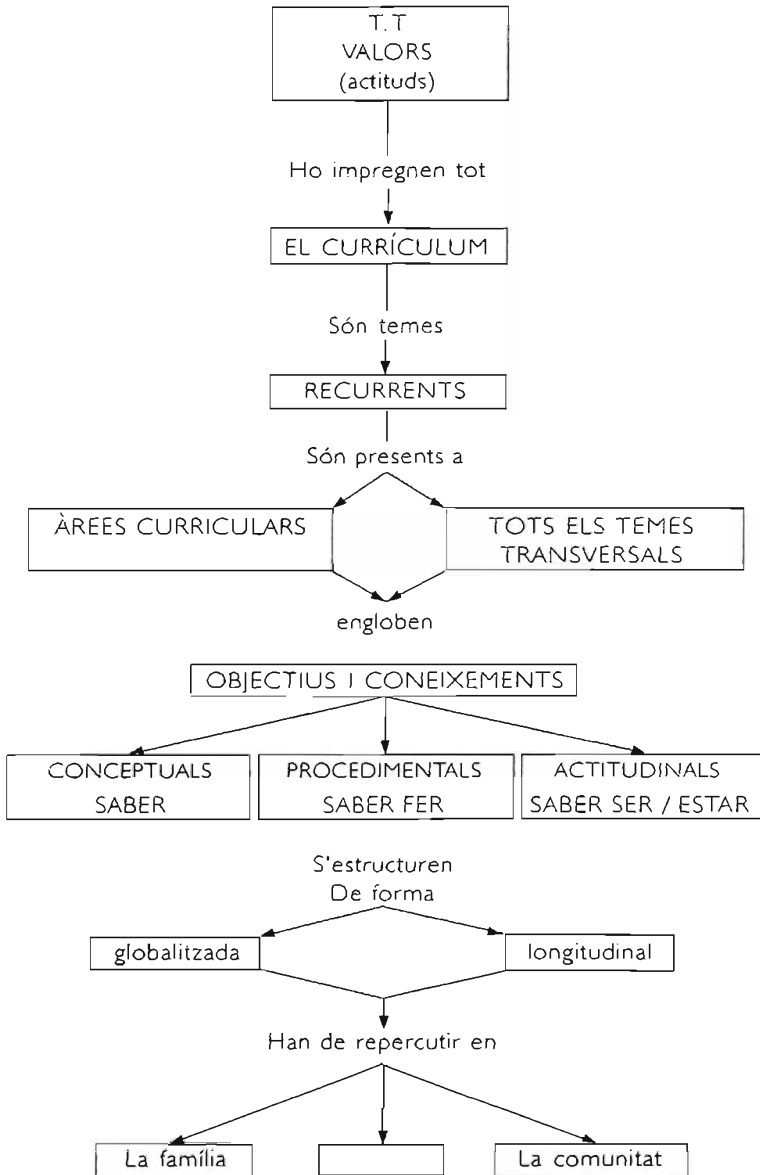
T.T
VALORS
(actituds)

Ho impregnen tot

EL CURRÍCULUM

Són temes

RECURRENTS

Són presents a

ÀREES CURRICULARS

TOTS ELS TEMES TRANSVERSALS

engloben

OBJECTIUS I CONEIXEMENTS

CONCEPTUALS
SABER

PROCEDIMENTALS
SABER FER

ACTITUDINALS
SABER SER / ESTAR

S'estructuren
De forma

globalitzada

longitudinal

Han de repercutir en

La família

La comunitat